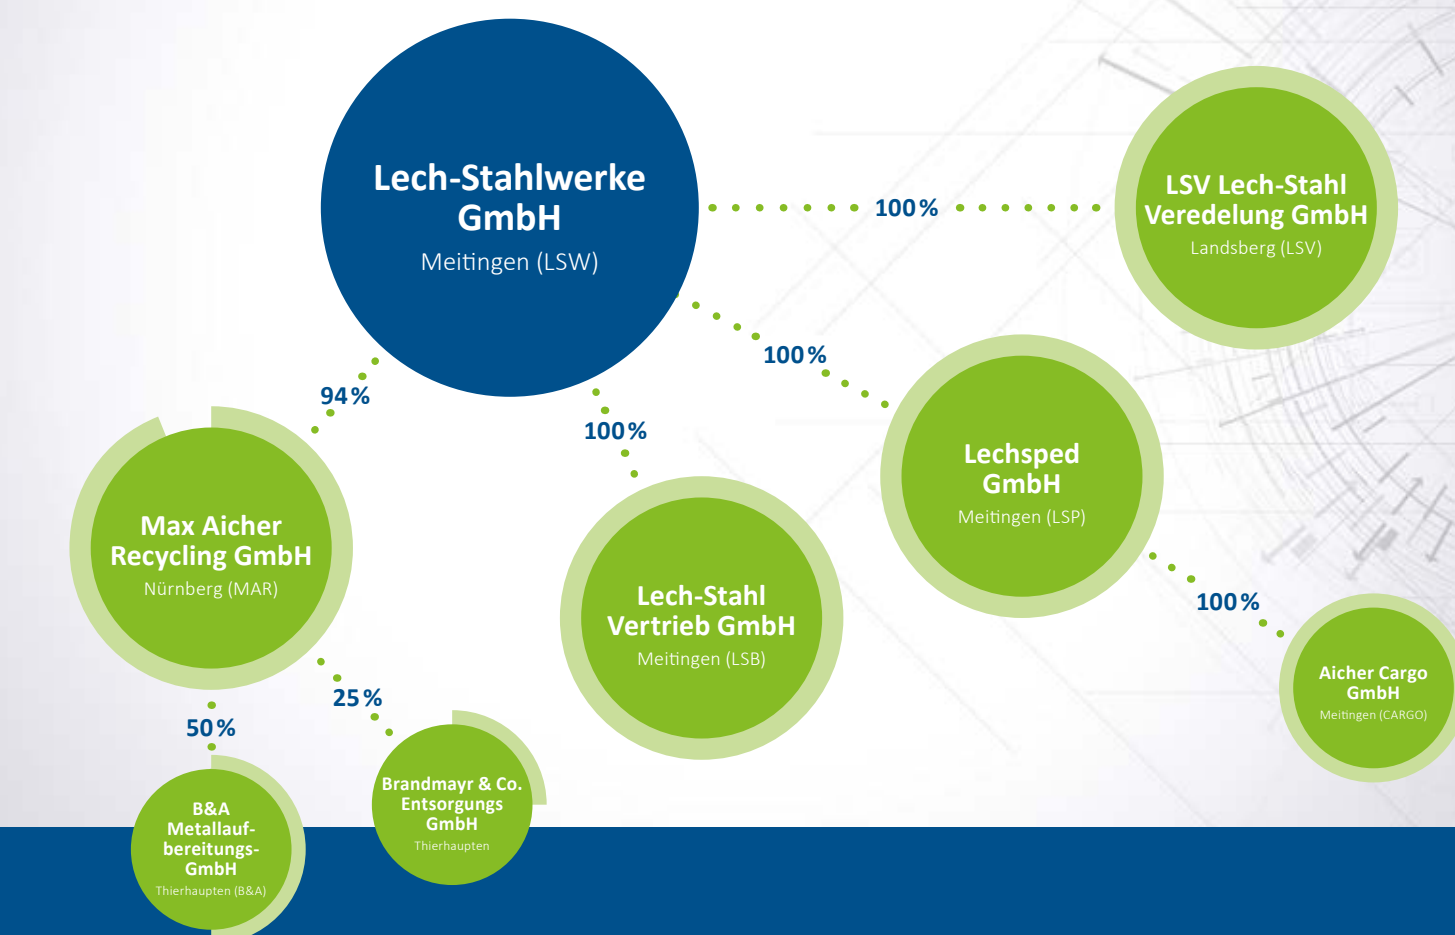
Lech-Stahlwerke GmbH
Meitingen (LSW)

100 %

LSV Lech-Stahl Veredelung GmbH
Landsberg (LSV)

100 %

94 %

100 %

Lechsped GmbH
Meitingen (LSP)

Max Aicher Recycling GmbH
Nürnberg (MAR)

Lech-Stahl Vertrieb GmbH
Meitingen (LSB)

100 %

Aicher Cargo GmbH
Meitingen (CARGO)

25 %

50 %

B&A Metallaufbereitungs-GmbH
Thierhaupten (B&A)

Brandmayr & Co. Entsorgungs GmbH
Thierhaupten